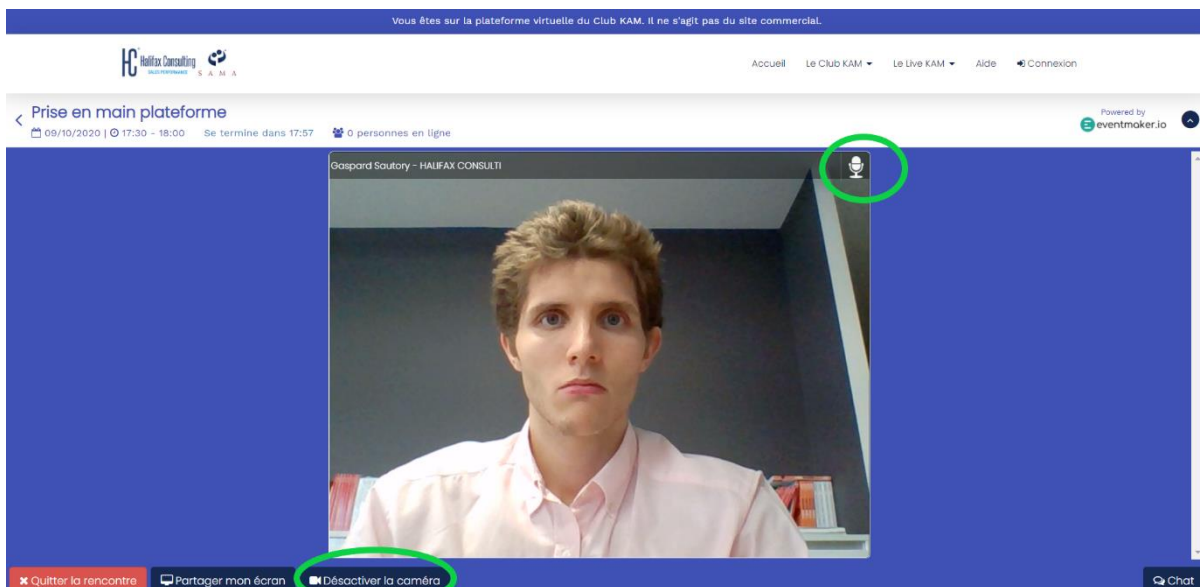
Vous êtes sur la plateforme virtuelle du Club KAM. Il ne s'agit pas du site commercial.

HC Halifax Consulting SALES PERFORMANCE SAMA

Accueil Le Club KAM Le Live KAM Aide Connexion

Prise en main plateforme

09/10/2020 | 17:30 - 18:00 Se termine dans 17:57 0 personnes en ligne

Powered by eventmaker.io

Gaspard Soutory - HALIFAX CONSULTI

Quitter la rencontre Partager mon écran Désactiver la caméra Chat